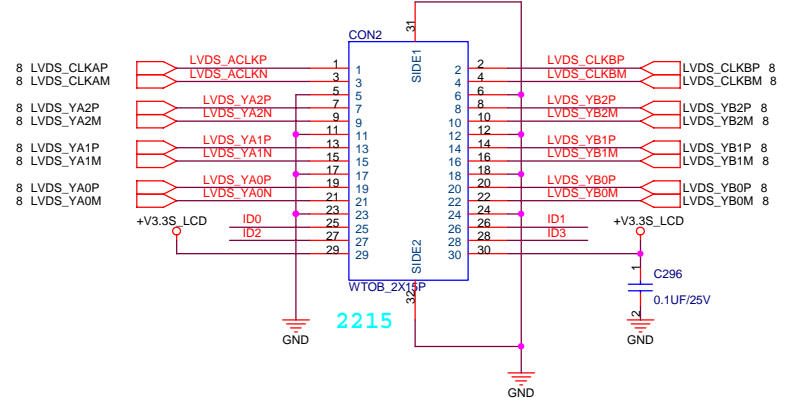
CON2

31

SIDE1

8 LVDS_CLKAP
8 LVDS_CLKAM
LVDS_ACLKP
LVDS_ACLKN
1
3
1
3
2
4
2
4
LVDS_CLKBP
LVDS_CLKBM
LVDS_CLKBP 8
LVDS_CLKBM 8

5
5
6
6

8 LVDS_YA2P
8 LVDS_YA2M
LVDS_YA2P
LVDS_YA2N
7
9
7
9
8
10
8
10
LVDS_YB2P
LVDS_YB2M
LVDS_YB2P 8
LVDS_YB2M 8

11
11
12
12

8 LVDS_YA1P
8 LVDS_YA1M
LVDS_YA1P
LVDS_YA1N
13
15
13
15
14
16
14
16
LVDS_YB1P
LVDS_YB1M
LVDS_YB1P 8
LVDS_YB1M 8

17
17
18
18

8 LVDS_YA0P
8 LVDS_YA0M
LVDS_YA0P
LVDS_YA0N
19
21
19
21
20
22
20
22
LVDS_YB0P
LVDS_YB0M
LVDS_YB0P 8
LVDS_YB0M 8

+V3.3S_LCD
23
23
24
24
+V3.3S_LCD
ID0
ID2
25
27
25
27
26
28
26
28
ID1
ID3
29
29
30
30

SIDE2

32

WTOB_2X15P

1
C296
0.1UF/25V
2

2215

GND
GND
GND